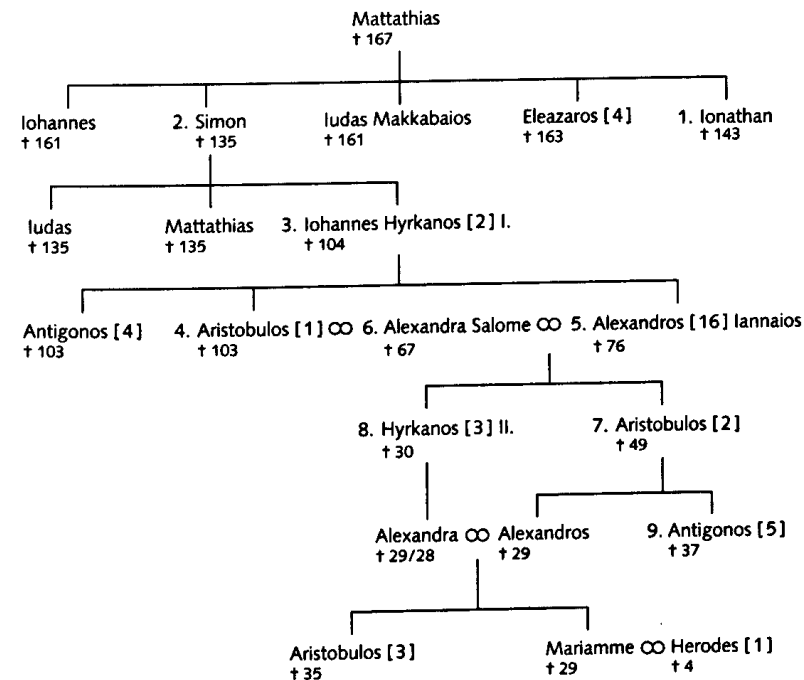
Mattathias
† 167

Iohannes
† 161

2. Simon
† 135

Iudas Makkabaios
† 161

Eleazaros [4]
† 163

1. Ionathan
† 143

Iudas
† 135

Mattathias
† 135

3. Iohannes Hyrkanos [2] I.
† 104

Antigonos [4]
† 103

4. Aristobulos [1] ∞ 6. Alexandra Salome ∞ 5. Alexandros [16] Iannaios
† 103 † 67 † 76

8. Hyrkanos [3] II.
† 30

7. Aristobulos [2]
† 49

Alexandra ∞ Alexandros
† 29/28 † 29

9. Antigonos [5]
† 37

Aristobulos [3]
† 35

Mariamme ∞ Herodes [1]
† 29 † 4